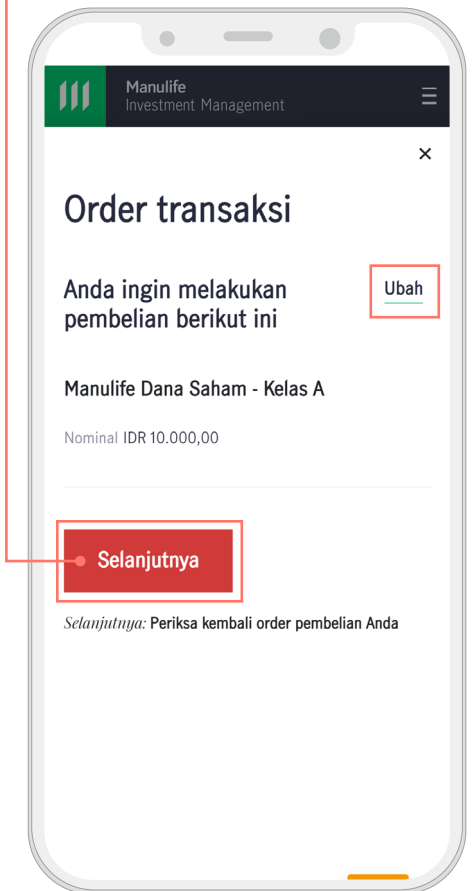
Manulife
Investment Management

×

Order transaksi

Anda ingin melakukan pembelian berikut ini

Ubah

Manulife Dana Saham - Kelas A

Nominal IDR 10.000,00

Selanjutnya

Selanjutnya: Periksa kembali order pembelian Anda